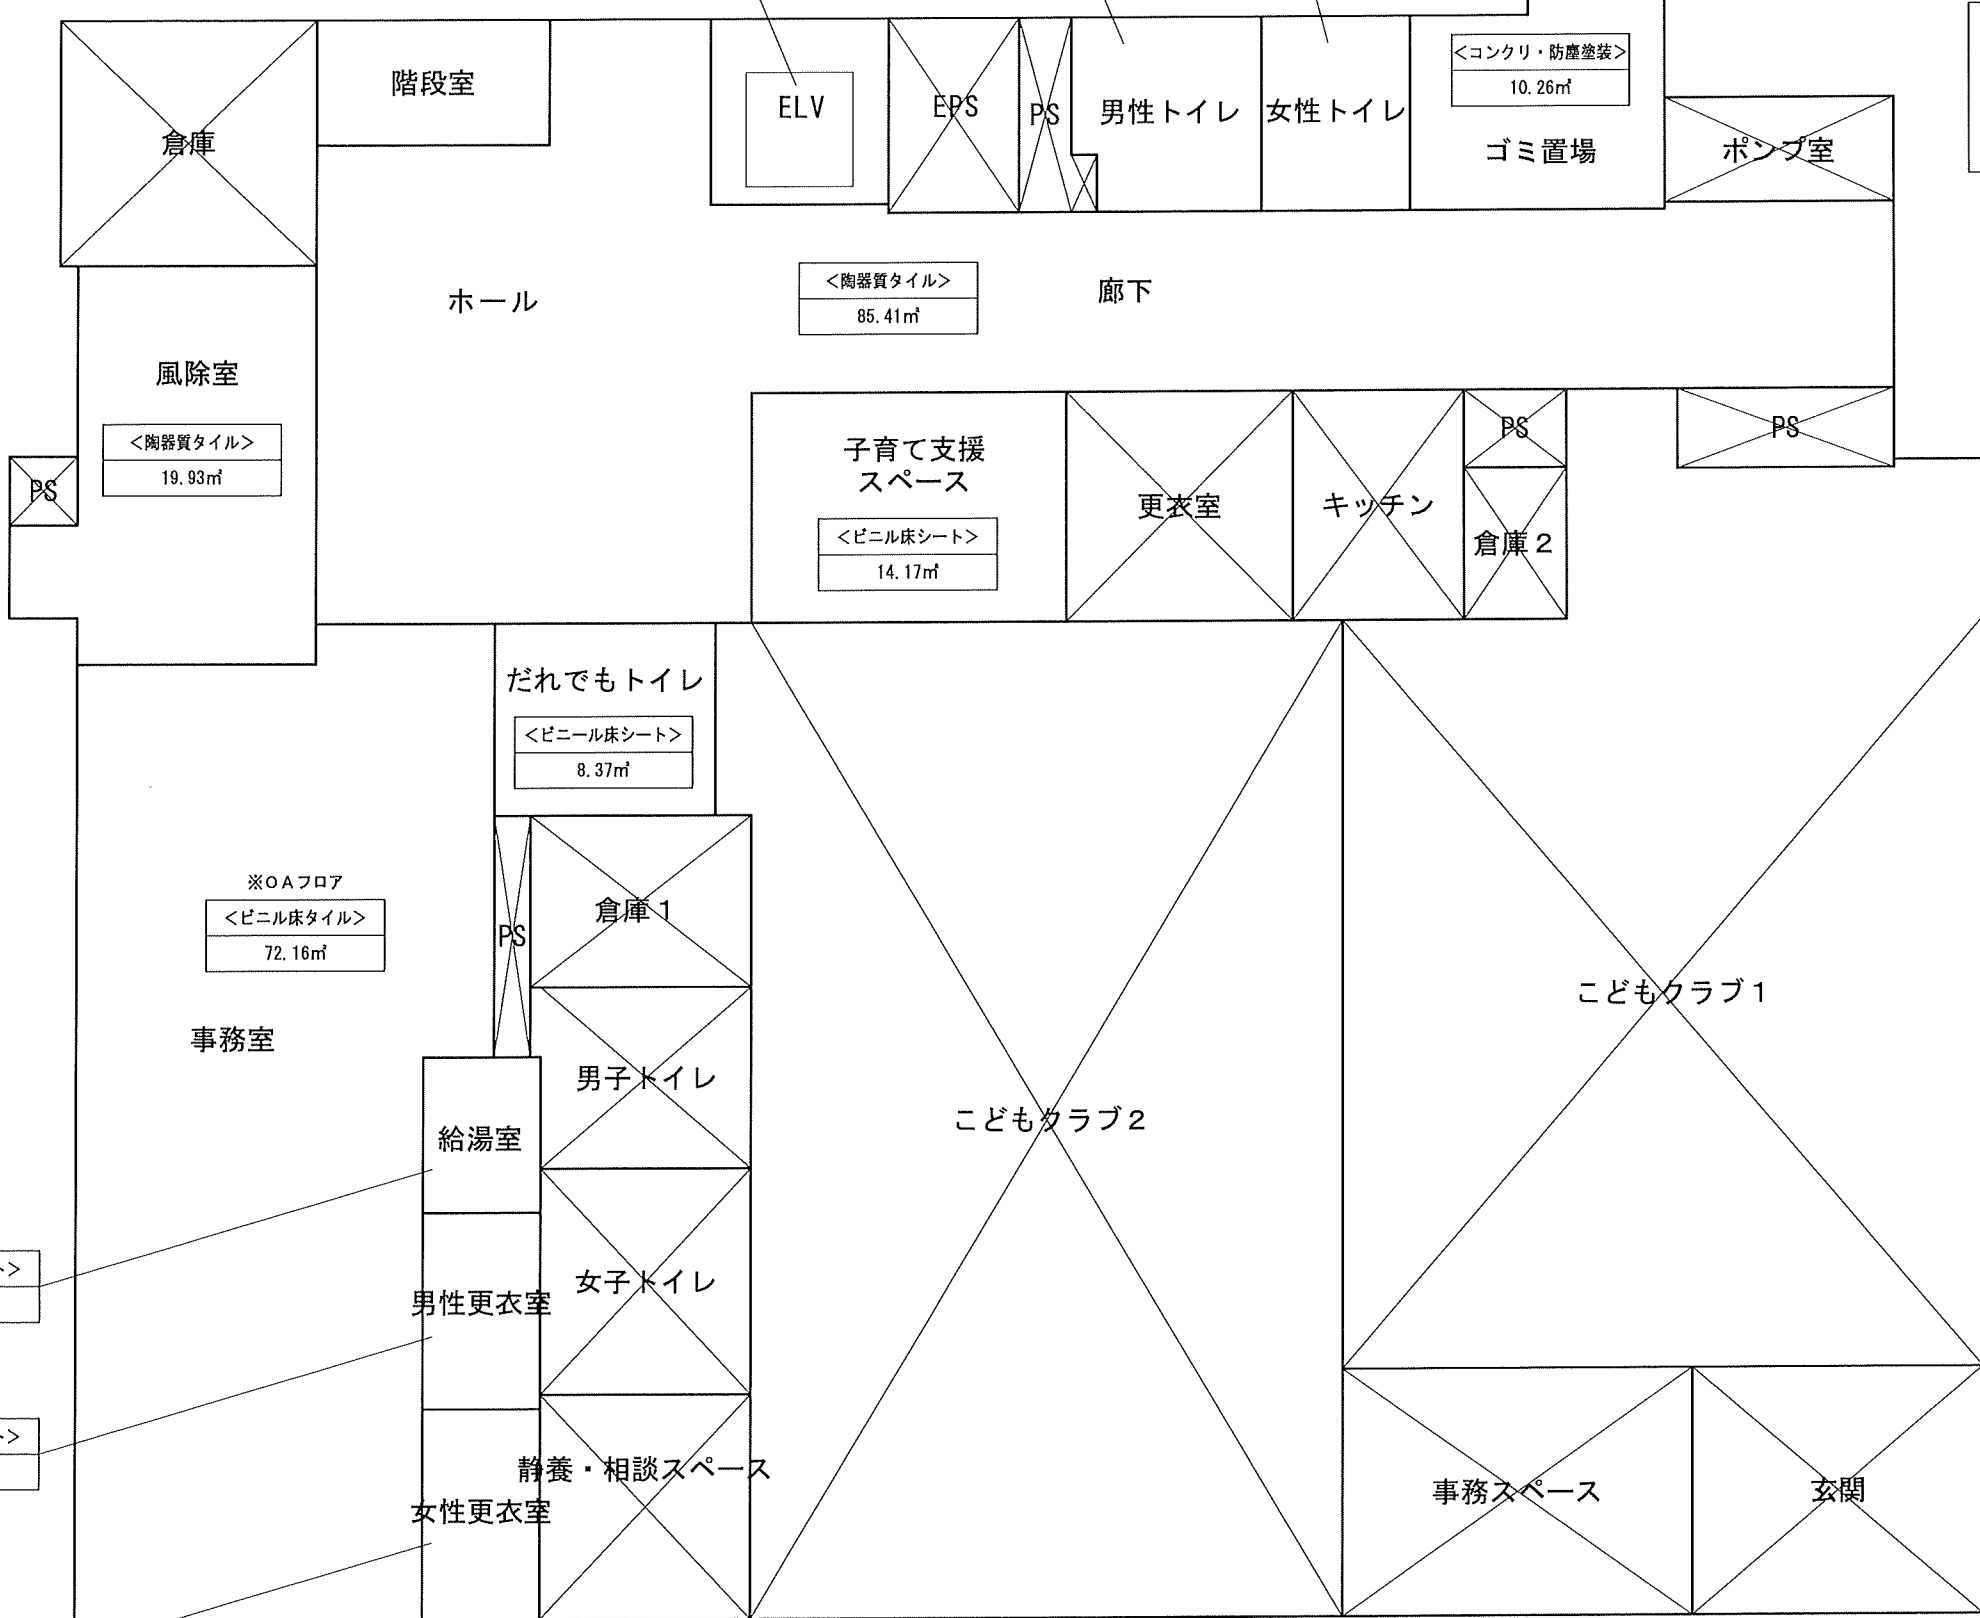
倉庫

階段室

ELV

EPS

PS

男性トイレ

女性トイレ

<コンクリ・防塵塗装>
10.26㎡

ゴミ置場

ポンプ室

ホール

<陶器質タイル>
85.41㎡

廊下

風除室

<陶器質タイル>
19.93㎡

PS

子育て支援スペース

<ビニル床シート>
14.17㎡

更衣室

キッチン

PS

倉庫２

PS

だれでもトイレ

<ビニール床シート>
8.37㎡

※OAフロア
<ビニル床タイル>
72.16㎡

PS

倉庫１

こどもクラブ１

事務室

男子トイレ

給湯室

こどもクラブ２

>

女子トイレ

男性更衣室

>

静養・相談スペース

事務スペース

玄関

女性更衣室